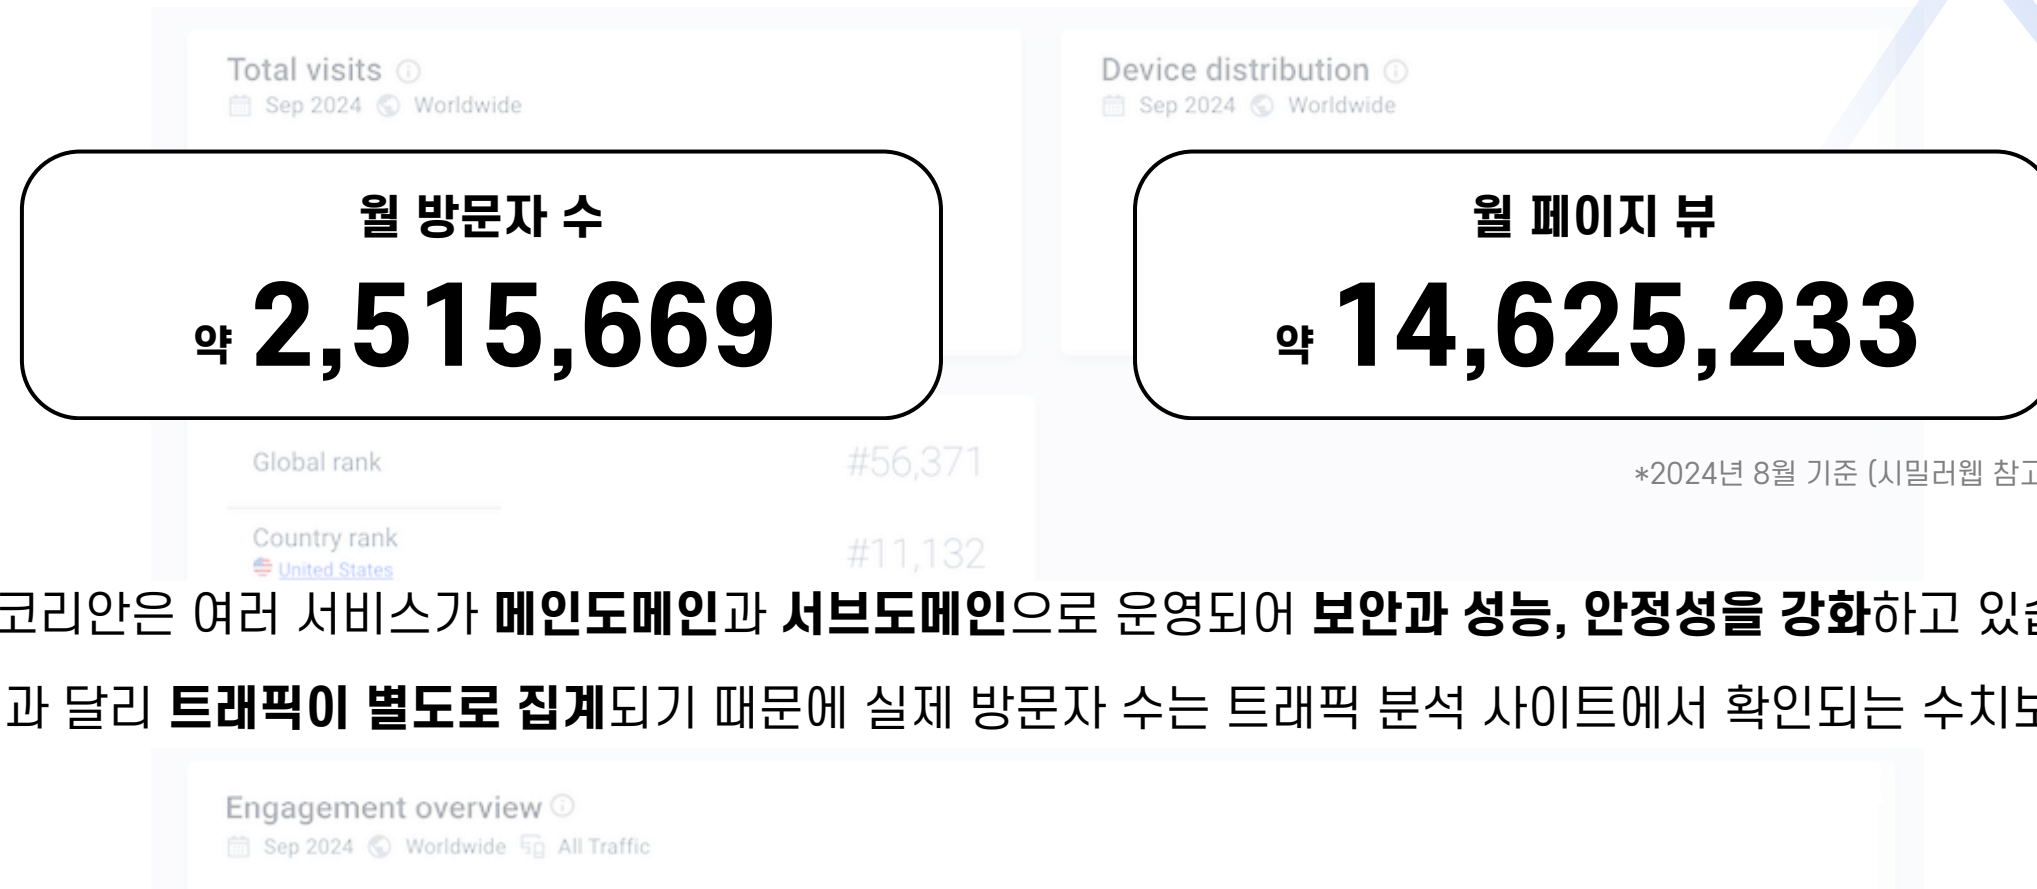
Total visits
Sep 2024 Worldwide

Device distribution
Sep 2024 Worldwide

월 방문자 수
약 2,515,669

월 페이지 뷰
약 14,625,233

Global rank #56,371

Country rank United States #11,132

*2024년 8월 기준 (시밀러웹 참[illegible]

코리안은 여러 서비스가 메인도메인과 서브도메인으로 운영되어 보안과 성능, 안정성을 강화하고 있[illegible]

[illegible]과 달리 트래픽이 별도로 집계되기 때문에 실제 방문자 수는 트래픽 분석 사이트에서 확인되는 수치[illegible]

Engagement overview
Sep 2024 Worldwide All Traffic